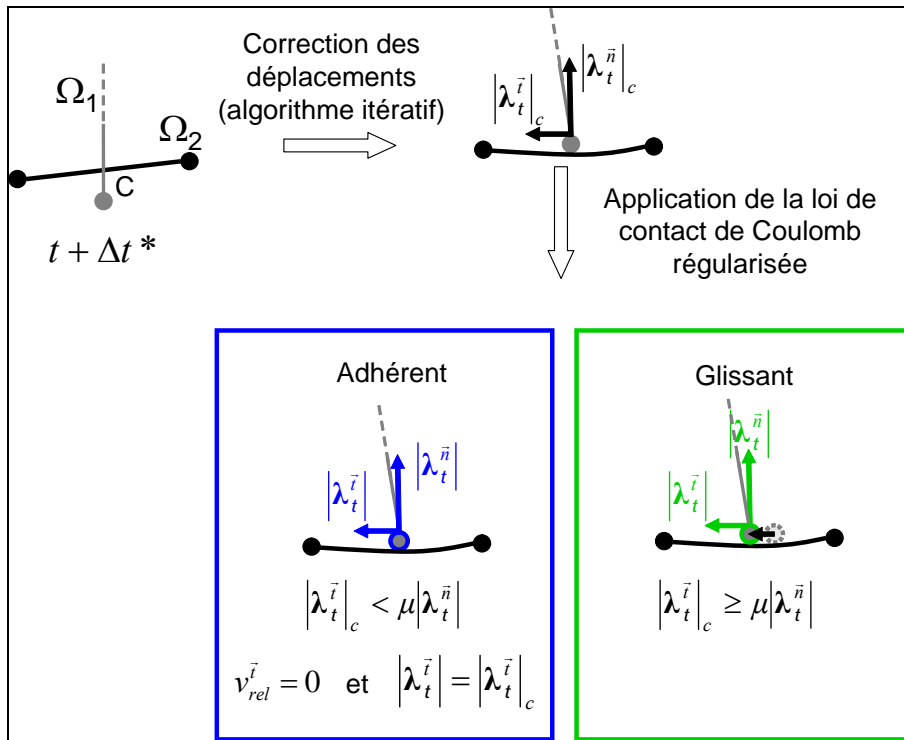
$\Omega_1$

$\Omega_2$

C

$t + \Delta t\,*$

Correction des déplacements (algorithme itératif)

$\left|\boldsymbol{\lambda}_t^{\vec{t}}\right|_c$

$\left|\boldsymbol{\lambda}_t^{\vec{n}}\right|_c$

Application de la loi de contact de Coulomb régularisée

Adhérent

$\left|\boldsymbol{\lambda}_t^{\vec{t}}\right|$

$\left|\boldsymbol{\lambda}_t^{\vec{n}}\right|$

$\left|\boldsymbol{\lambda}_t^{\vec{t}}\right|_c < \mu\left|\boldsymbol{\lambda}_t^{\vec{n}}\right|$

$v_{rel}^{\vec{t}} = 0$ et $\left|\boldsymbol{\lambda}_t^{\vec{t}}\right| = \left|\boldsymbol{\lambda}_t^{\vec{t}}\right|_c$

Glissant

$\left|\boldsymbol{\lambda}_t^{\vec{n}}\right|$

$\left|\boldsymbol{\lambda}_t^{\vec{t}}\right|$

$\left|\boldsymbol{\lambda}_t^{\vec{t}}\right|_c \geq \mu\left|\boldsymbol{\lambda}_t^{\vec{n}}\right|$